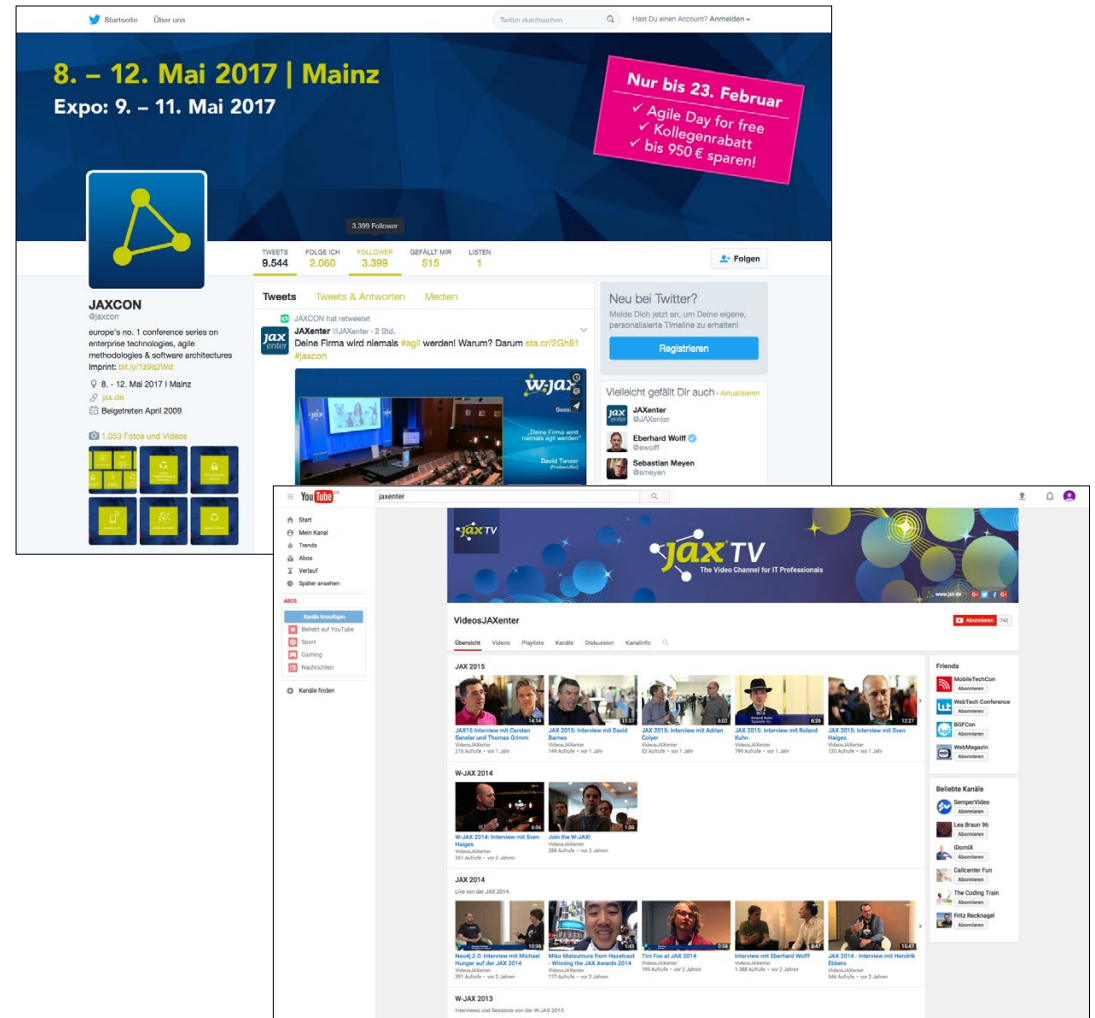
Startseite Über uns

Twitter durchsuchen

Hast Du einen Account? Anmelden

8. – 12. Mai 2017 | Mainz
Expo: 9. – 11. Mai 2017

Nur bis 23. Februar
✓ Agile Day for free
✓ Kollegenrabatt
✓ bis 950 € sparen!

3.399 Follower

| TWEETS | FOLGE ICH | FOLLOWER | GEFÄLLT MIR | LISTEN |
|---|---|---|---|---|
| 9.544 | 2.060 | 3.399 | 515 | 1 |

Folgen

JAXCON
@jaxcon

europe's no. 1 conference series on enterprise technologies, agile methodologies & software architectures
Imprint: bit.ly/1z9q2Wd

8. - 12. Mai 2017 | Mainz
jax.de
Beigetreten April 2009

1.053 Fotos und Videos

Tweets Tweets & Antworten Medien

JAXCON hat retweetet
JAXenter @JAXenter · 2 Std.
Deine Firma wird niemals #agil werden! Warum? Darum sta.cr/2Gh81 #jaxcon

W-JAX
„Deine Firma wird niemals agil werden"
David Tanzer

Neu bei Twitter?
Melde Dich jetzt an, um Deine eigene, personalisierte Timeline zu erhalten!
Registrieren

Vielleicht gefällt Dir auch · Aktualisieren
JAXenter @JAXenter
Eberhard Wolff @ewolff
Sebastian Meyen @smeyen

YouTube
jaxenter

Start
Mein Kanal
Trends
Abos
Verlauf
Später ansehen

ABOS
Kanäle hinzufügen
Beliebt auf YouTube
Sport
Gaming
Nachrichten

Kanäle finden

jax TV
jax TV
The Video Channel for IT Professionals
www.jaxtv.de

VideosJAXenter
Abonnieren 742

Übersicht Videos Playlists Kanäle Diskussion Kanalinfo

JAX 2015

JAX15 Interview mit Carsten Sensler und Thomas Grimm
VideosJAXenter
216 Aufrufe • vor 1 Jahr

JAX 2015: Interview mit David Barnes
VideosJAXenter
149 Aufrufe • vor 1 Jahr

JAX 2015: Interview mit Adrian Colyer
VideosJAXenter
52 Aufrufe • vor 1 Jahr

JAX 2015: Interview mit Roland Kuhn
VideosJAXenter
794 Aufrufe • vor 1 Jahr

JAX 2015: Interview mit Sven Haiges
VideosJAXenter
120 Aufrufe • vor 1 Jahr

W-JAX 2014

W-JAX 2014: Interview mit Sven Haiges
VideosJAXenter
351 Aufrufe • vor 2 Jahren

Join the W-JAX!
VideosJAXenter
266 Aufrufe • vor 2 Jahren

JAX 2014
Live von der JAX 2014.

Neo4j 2.0: Interview mit Michael Hunger auf der JAX 2014
VideosJAXenter
391 Aufrufe • vor 2 Jahren

Miko Matsumura from Hazelcast - Winning the JAX Awards 2014
VideosJAXenter
177 Aufrufe • vor 2 Jahren

Tim Fox at JAX 2014
VideosJAXenter
195 Aufrufe • vor 2 Jahren

Interview mit Eberhard Wolff
VideosJAXenter
1.388 Aufrufe • vor 2 Jahren

JAX 2014 - Interview mit Hendrik Ebbers
VideosJAXenter
546 Aufrufe • vor 2 Jahren

W-JAX 2013
Interviews und Sessions von der W-JAX 2013

Friends
MobileTechCon Abonnieren
WebTech Conference Abonnieren
BGFCon Abonnieren
WebMagazin Abonnieren

Beliebte Kanäle
SemperVideo Abonnieren
Lea Braun 96 Abonnieren
iDomiX Abonnieren
Callcenter Fun Abonnieren
The Coding Train Abonnieren
Fritz Recknagel Abonnieren